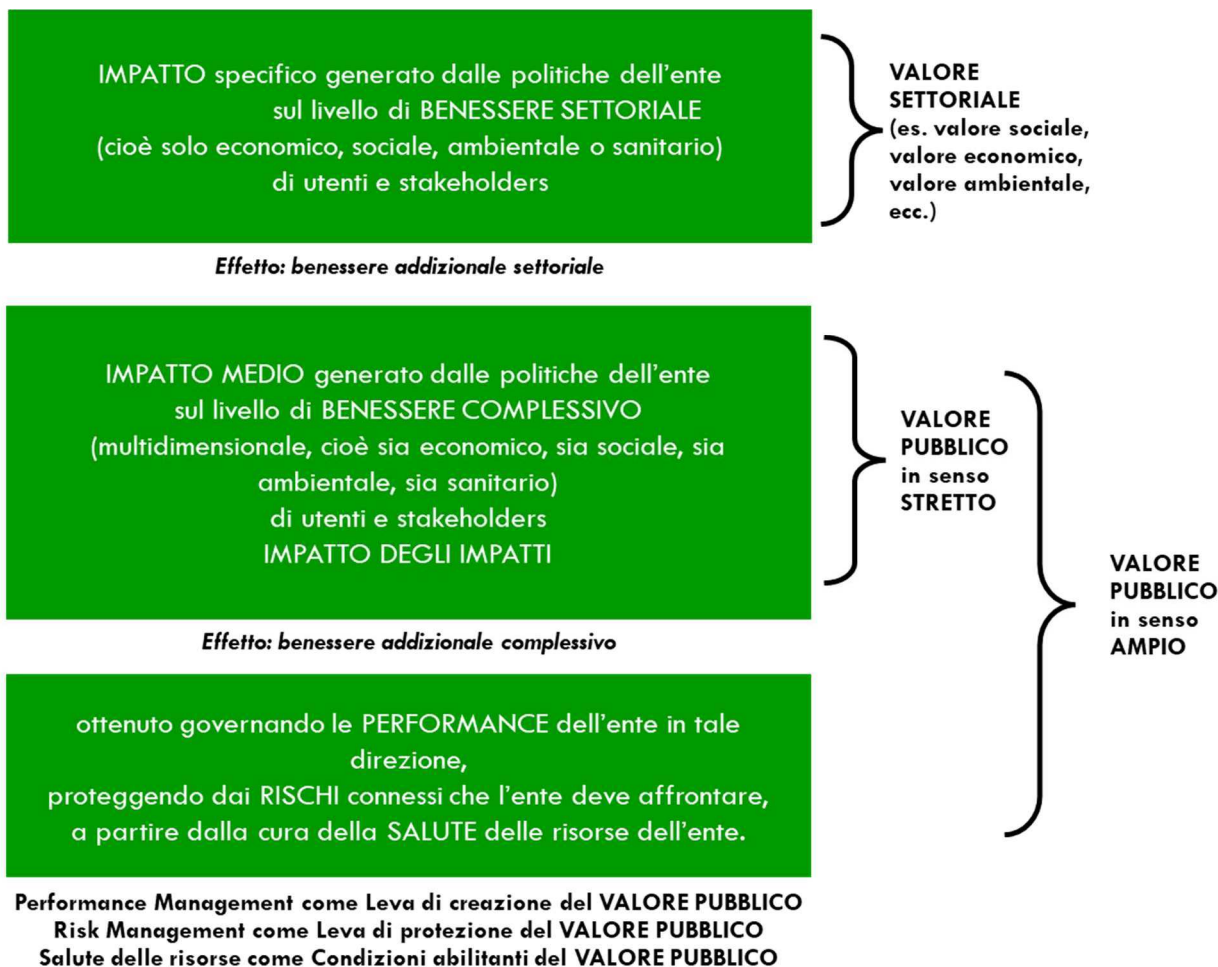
IMPATTO specifico generato dalle politiche dell'ente sul livello di BENESSERE SETTORIALE (cioè solo economico, sociale, ambientale o sanitario) di utenti e stakeholders

VALORE SETTORIALE (es. valore sociale, valore economico, valore ambientale, ecc.)

Effetto: benessere addizionale settoriale

IMPATTO MEDIO generato dalle politiche dell'ente sul livello di BENESSERE COMPLESSIVO (multidimensionale, cioè sia economico, sia sociale, sia ambientale, sia sanitario) di utenti e stakeholders
IMPATTO DEGLI IMPATTI

VALORE PUBBLICO in senso STRETTO

VALORE PUBBLICO in senso AMPIO

Effetto: benessere addizionale complessivo

ottenuto governando le PERFORMANCE dell'ente in tale direzione,
proteggendo dai RISCHI connessi che l'ente deve affrontare,
a partire dalla cura della SALUTE delle risorse dell'ente.

Performance Management come Leva di creazione del VALORE PUBBLICO
Risk Management come Leva di protezione del VALORE PUBBLICO
Salute delle risorse come Condizioni abilitanti del VALORE PUBBLICO